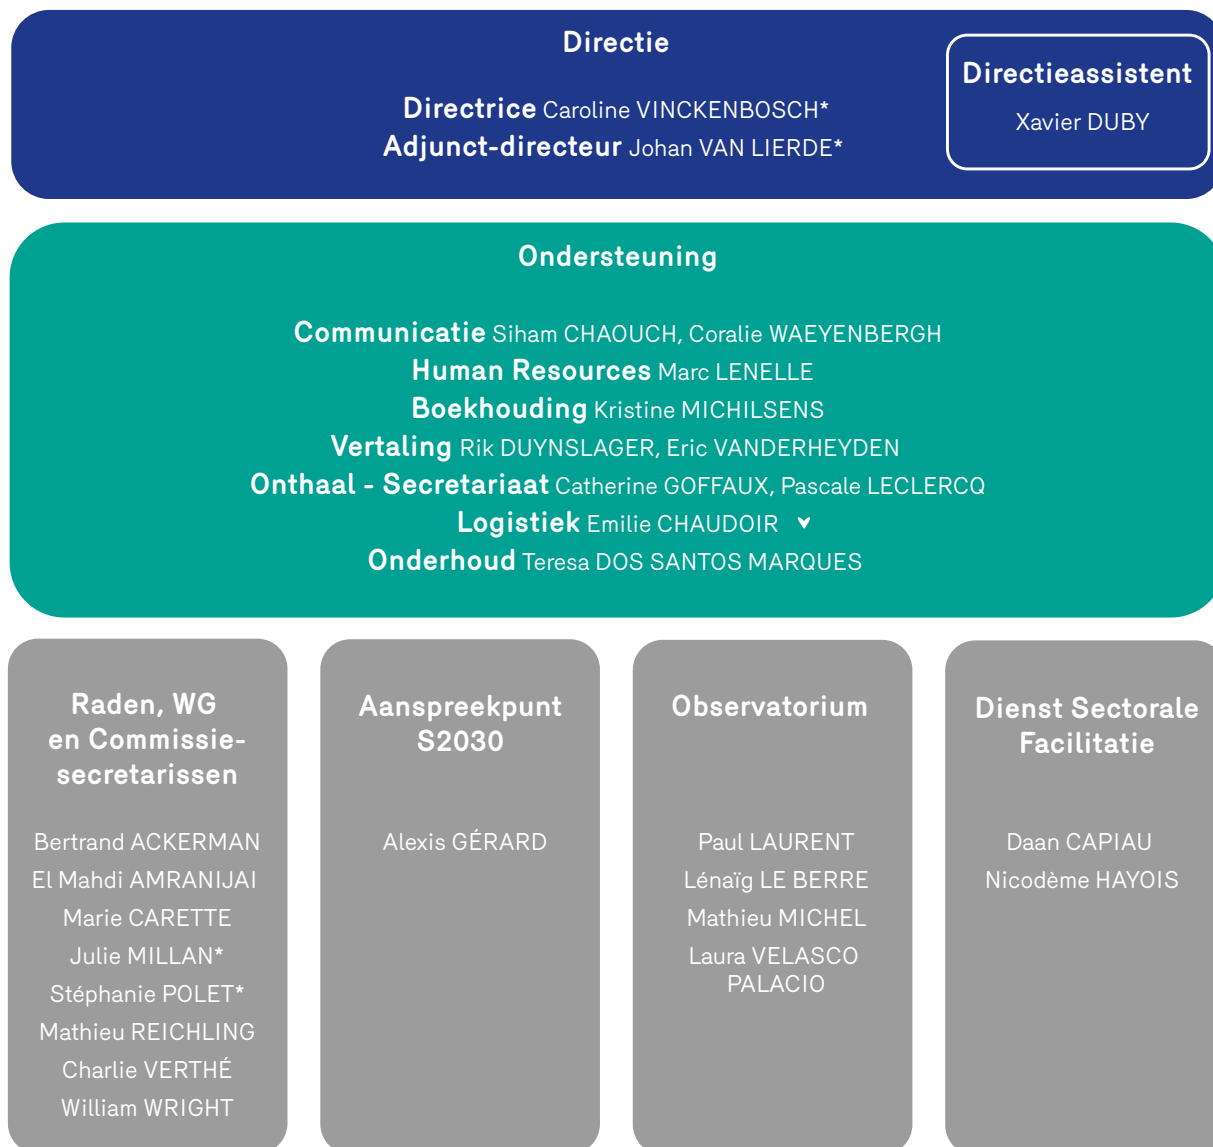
Directie

Directrice Caroline VINCKENBOSCH*
Adjunct-directeur Johan VAN LIERDE*

Directieassistent

Xavier DUBY

Ondersteuning

Communicatie Siham CHAOUCH, Coralie WAEYENBERGH
Human Resources Marc LENELLE
Boekhouding Kristine MICHILSENS
Vertaling Rik DUYNSLAGER, Eric VANDERHEYDEN
Onthaal - Secretariaat Catherine GOFFAUX, Pascale LECLERCQ
Logistiek Emilie CHAUDOIR
Onderhoud Teresa DOS SANTOS MARQUES

Raden, WG en Commissiesecretarissen

Bertrand ACKERMAN
El Mahdi AMRANIJAI
Marie CARETTE
Julie MILLAN*
Stéphanie POLET*
Mathieu REICHLING
Charlie VERTHÉ
William WRIGHT

Aanspreekpunt S2030

Alexis GÉRARD

Observatorium

Paul LAURENT
Lénaïg LE BERRE
Mathieu MICHEL
Laura VELASCO PALACIO

Dienst Sectorale Facilitatie

Daan CAPIAU
Nicodème HAYOIS